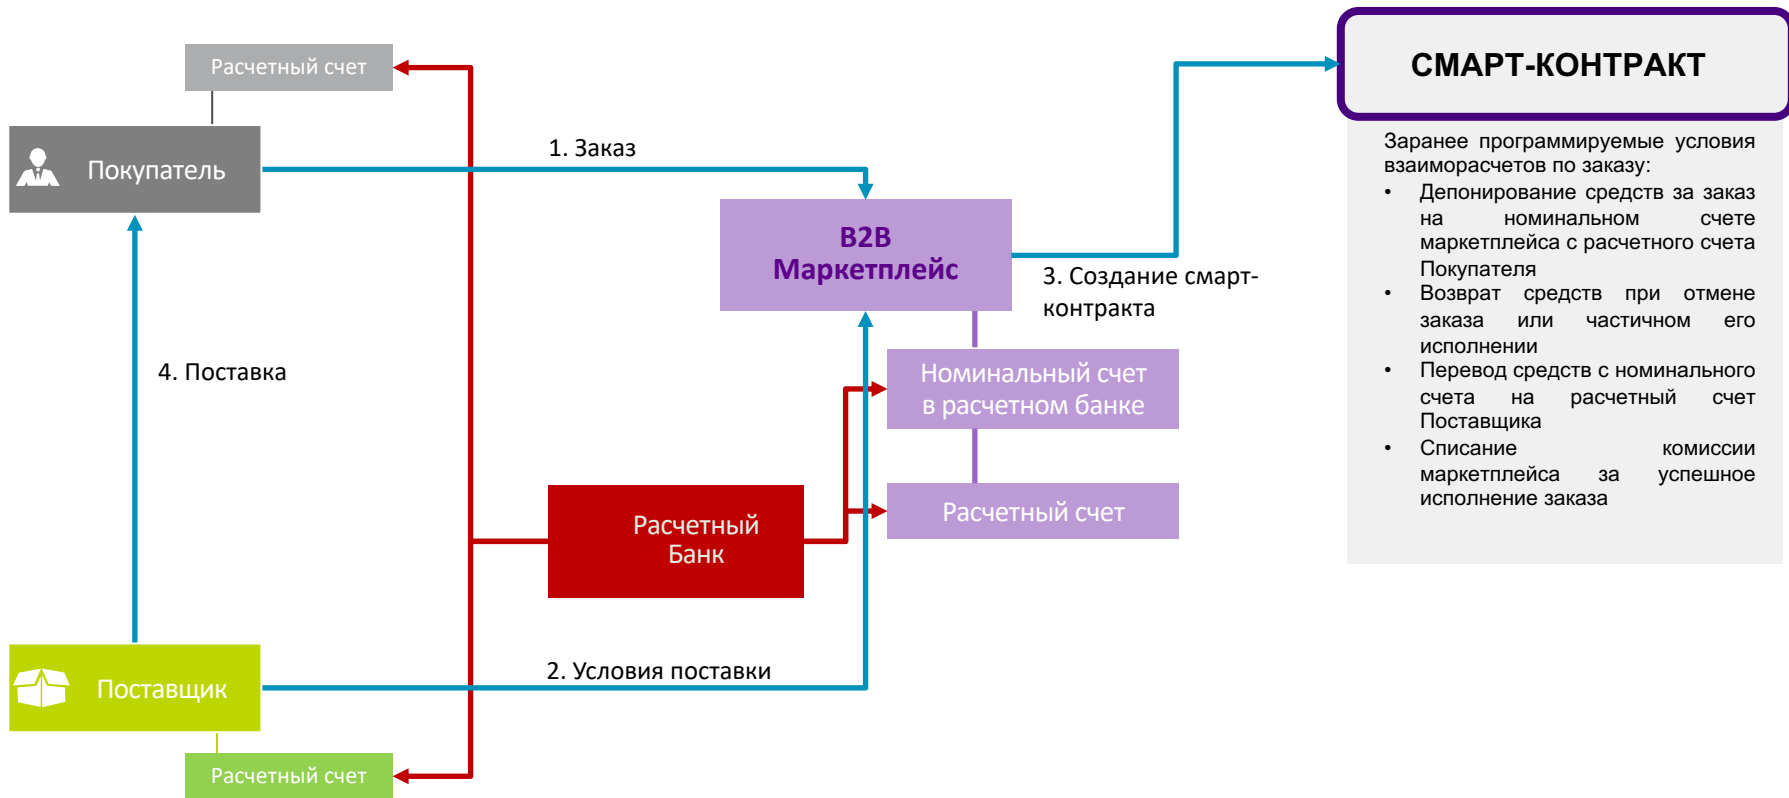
Расчетный счет

Покупатель

1. Заказ

B2B Маркетплейс

3. Создание смарт-контракта

СМАРТ-КОНТРАКТ

Заранее программируемые условия взаиморасчетов по заказу:
• Депонирование средств за заказ на номинальном счете маркетплейса с расчетного счета Покупателя
• Возврат средств при отмене заказа или частичном его исполнении
• Перевод средств с номинального счета на расчетный счет Поставщика
• Списание комиссии маркетплейса за успешное исполнение заказа

4. Поставка

Номинальный счет в расчетном банке

Расчетный Банк

Расчетный счет

2. Условия поставки

Поставщик

Расчетный счет